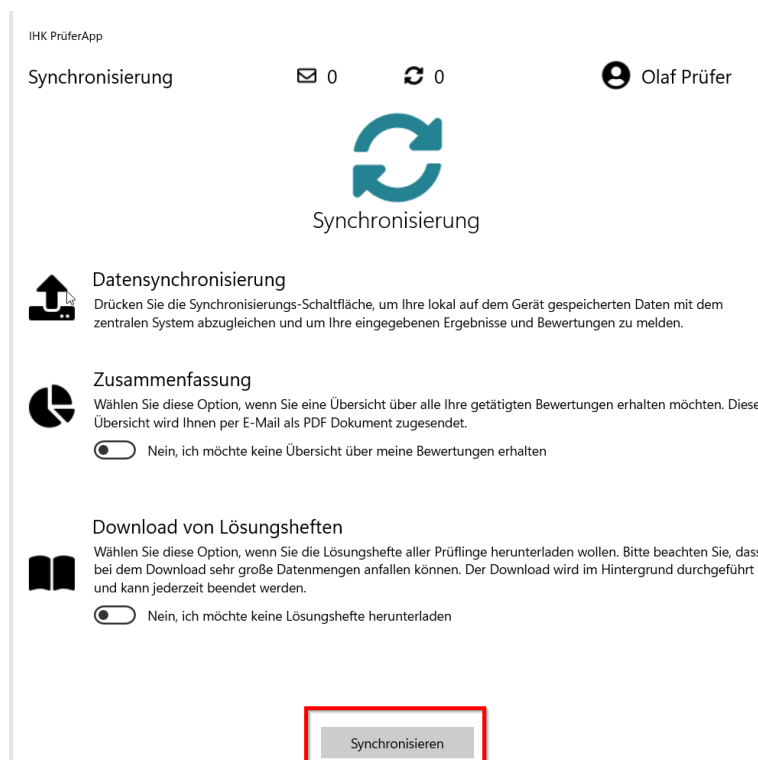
IHK PrüferApp

Synchronisierung 0 0 Olaf Prüfer

Synchronisierung

Datensynchronisierung
Drücken Sie die Synchronisierungs-Schaltfläche, um Ihre lokal auf dem Gerät gespeicherten Daten mit dem zentralen System abzugleichen und um Ihre eingegebenen Ergebnisse und Bewertungen zu melden.

Zusammenfassung
Wählen Sie diese Option, wenn Sie eine Übersicht über alle Ihre getätigten Bewertungen erhalten möchten. Diese Übersicht wird Ihnen per E-Mail als PDF Dokument zugesendet.

Nein, ich möchte keine Übersicht über meine Bewertungen erhalten

Download von Lösungsheften
Wählen Sie diese Option, wenn Sie die Lösungshefte aller Prüflinge herunterladen wollen. Bitte beachten Sie, dass bei dem Download sehr große Datenmengen anfallen können. Der Download wird im Hintergrund durchgeführt und kann jederzeit beendet werden.

Nein, ich möchte keine Lösungshefte herunterladen

Synchronisieren